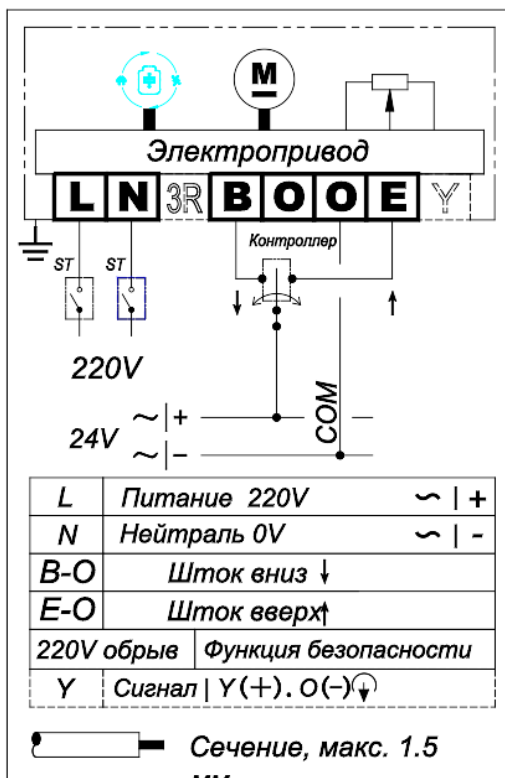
M

Электропривод

L N 3R B O O E Y

ST ST

Контроллер

220V

24V ~|+
~|-

COM

| L | Питание 220V ∽ \| + |
|---|---|
| N | Нейтраль 0V ∽ \| - |
| B-O | Шток вниз ↓ |
| E-O | Шток вверх↑ |
| 220V обрыв | Функция безопасности |
| Y | Сигнал \| Y(+). O(-) |

Сечение, макс. 1.5 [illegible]